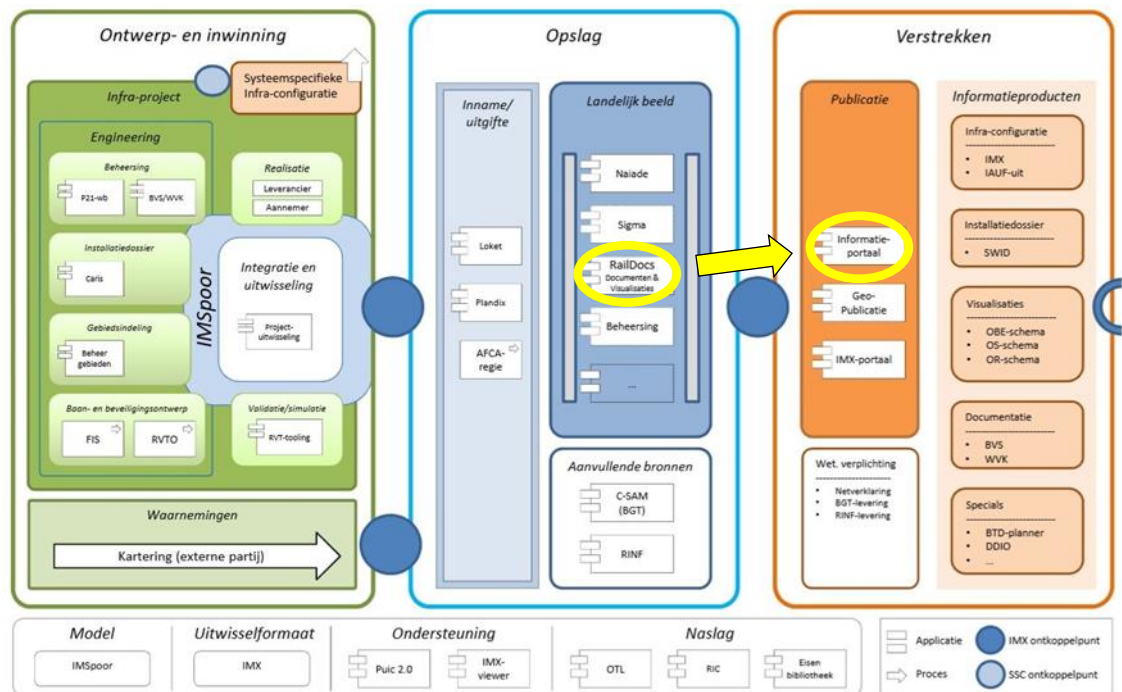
Ontwerp- en inwinning

Systeemspecifieke Infra-configuratie

Infra-project

Engineering

Beheersing

P21-wb

BVS/WVK

Realisatie

Leverancier

Aannemer

Installatiedossier

Caris

IMSpoor

Integratie en uitwisseling

Project-uitwisseling

Gebiedsindeling

Beheer gebieden

Baan- en beveiligingsontwerp

FIS

RVTO

Validatie/simulatie

RVT-tooling

Waarnemingen

Kartering (externe partij)

Opslag

Inname/ uitgifte

Loket

Plandix

AFCA-regie

Landelijk beeld

Naiade

Sigma

RailDocs
Documenten & Visualisaties

Beheersing

...

Aanvullende bronnen

C-SAM (BGT)

RINF

Verstrekken

Publicatie

Informatie-portaal

Geo-Publicatie

IMX-portaal

Wet. verplichting

- Netverklaring
- BGT-levering
- RINF-levering

Informatieproducten

Infra-configuratie
- IMX
- IAUF-uit

Installatiedossier
- SWID

Visualisaties
- OBE-schema
- OS-schema
- OR-schema

Documentatie
- BVS
- WVK

Specials
- BTD-planner
- DDIO
- ...

| Model | Uitwisselformaat | Ondersteuning | | Naslag | | |
|---|---|---|---|---|---|---|
| IMSpoor | IMX | Puic 2.0 | IMX-viewer | OTL | RIC | Eisen bibliotheek |

Applicatie
IMX ontkoppelpunt
Proces
SSC ontkoppelpunt